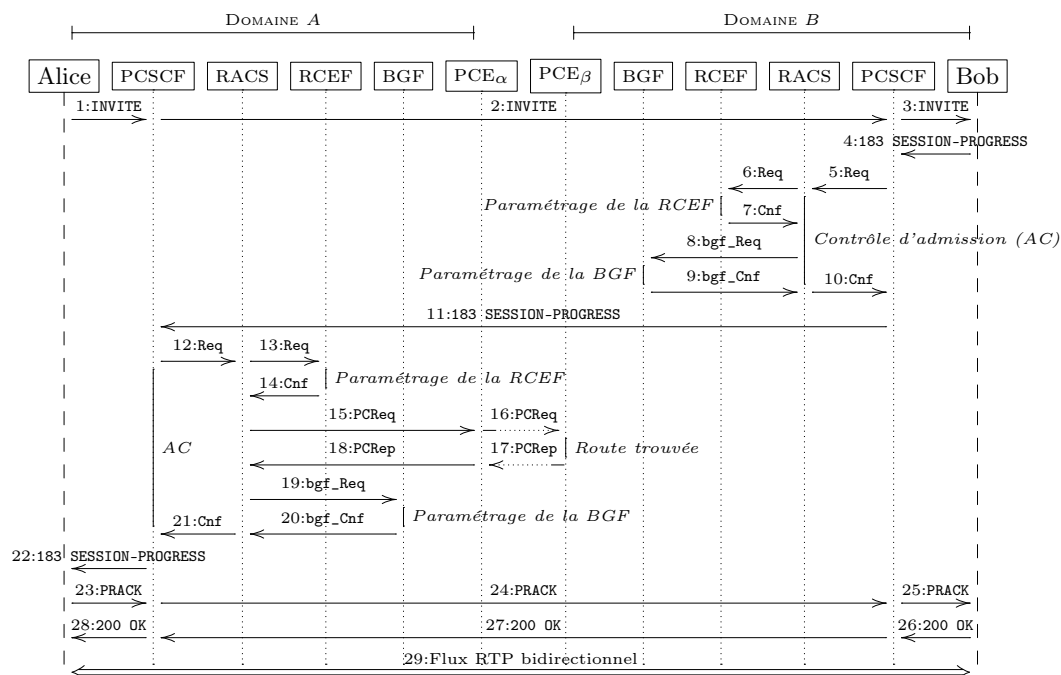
Domaine $A$

Domaine $B$

Alice
PCSCF
RACS
RCEF
BGF
PCE$_\alpha$
PCE$_\beta$
BGF
RCEF
RACS
PCSCF
Bob

1:INVITE
2:INVITE
3:INVITE
4:183 SESSION-PROGRESS
6:Req
5:Req
*Paramétrage de la RCEF*
7:Cnf
8:bgf_Req
*Contrôle d'admission (AC)*
*Paramétrage de la BGF*
9:bgf_Cnf
10:Cnf
11:183 SESSION-PROGRESS
12:Req
13:Req
14:Cnf
*Paramétrage de la RCEF*
15:PCReq
16:PCReq
*AC*
18:PCRep
17:PCRep
*Route trouvée*
19:bgf_Req
21:Cnf
20:bgf_Cnf
*Paramétrage de la BGF*
22:183 SESSION-PROGRESS
23:PRACK
24:PRACK
25:PRACK
28:200 OK
27:200 OK
26:200 OK
29:Flux RTP bidirectionnel